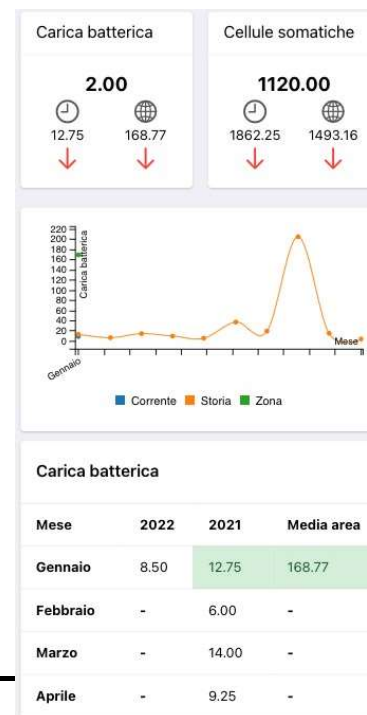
Carica batterica

2.00

12.75 168.77

Cellule somatiche

1120.00

1862.25 1493.16

220
200
180
160
140
120
100
80
60
40
20
0

Carica batterica

Mese

Gennaio

Corrente Storia Zona

Carica batterica

| Mese | 2022 | 2021 | Media area |
|---|---|---|---|
| Gennaio | 8.50 | 12.75 | 168.77 |
| Febbraio | - | 6.00 | - |
| Marzo | - | 14.00 | - |
| Aprile | - | 9.25 | - |